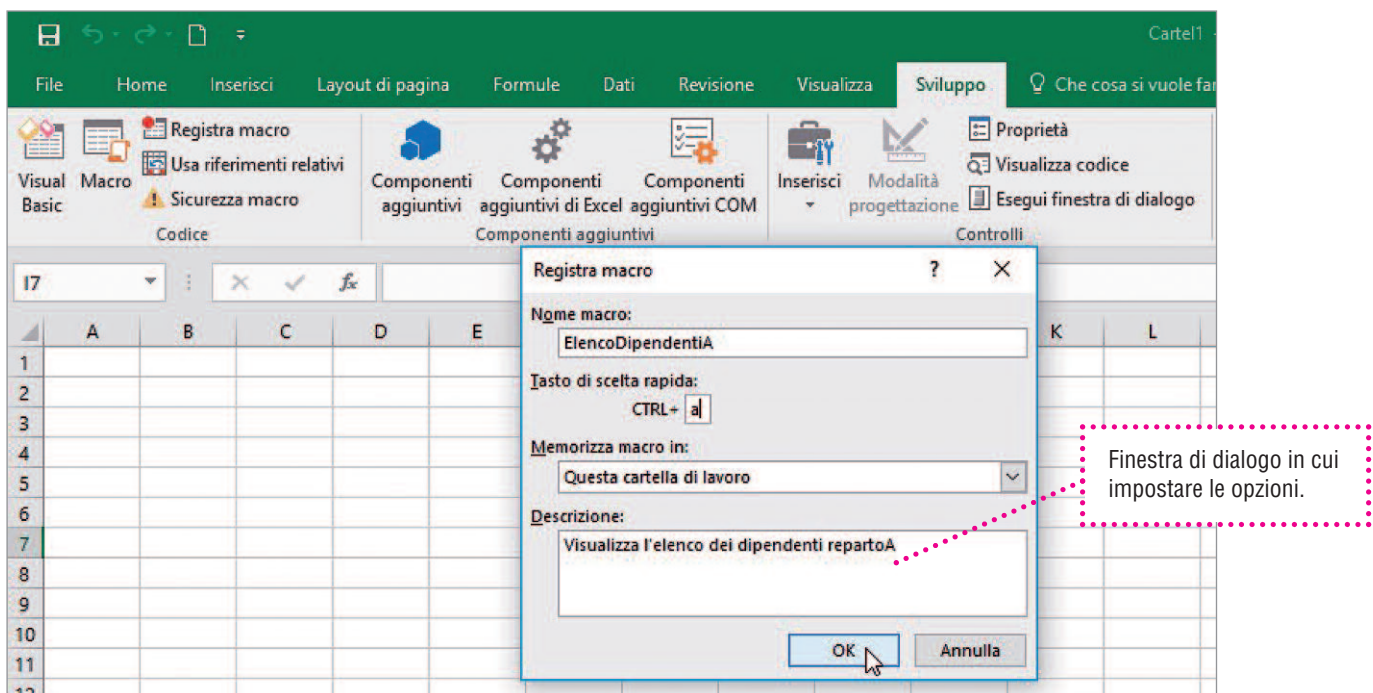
Cartel1

File Home Inserisci Layout di pagina Formule Dati Revisione Visualizza Sviluppo Che cosa si vuole far

Visual Basic
Macro
Registra macro
Usa riferimenti relativi
Sicurezza macro
Codice

Componenti aggiuntivi
Componenti aggiuntivi di Excel
Componenti aggiuntivi COM
Componenti aggiuntivi

Inserisci
Modalità progettazione
Proprietà
Visualizza codice
Esegui finestra di dialogo
Controlli

I7

$f_x$

| | A | B | C | D | E | K | L |
|---|---|---|---|---|---|---|---|
| 1 | | | | | | | |
| 2 | | | | | | | |
| 3 | | | | | | | |
| 4 | | | | | | | |
| 5 | | | | | | | |
| 6 | | | | | | | |
| 7 | | | | | | | |
| 8 | | | | | | | |
| 9 | | | | | | | |
| 10 | | | | | | | |
| 11 | | | | | | | |

Registra macro ? X

Nome macro:
ElencoDipendentiA

Tasto di scelta rapida:
CTRL+ a

Memorizza macro in:
Questa cartella di lavoro

Descrizione:
Visualizza l'elenco dei dipendenti repartoA

OK Annulla

Finestra di dialogo in cui impostare le opzioni.